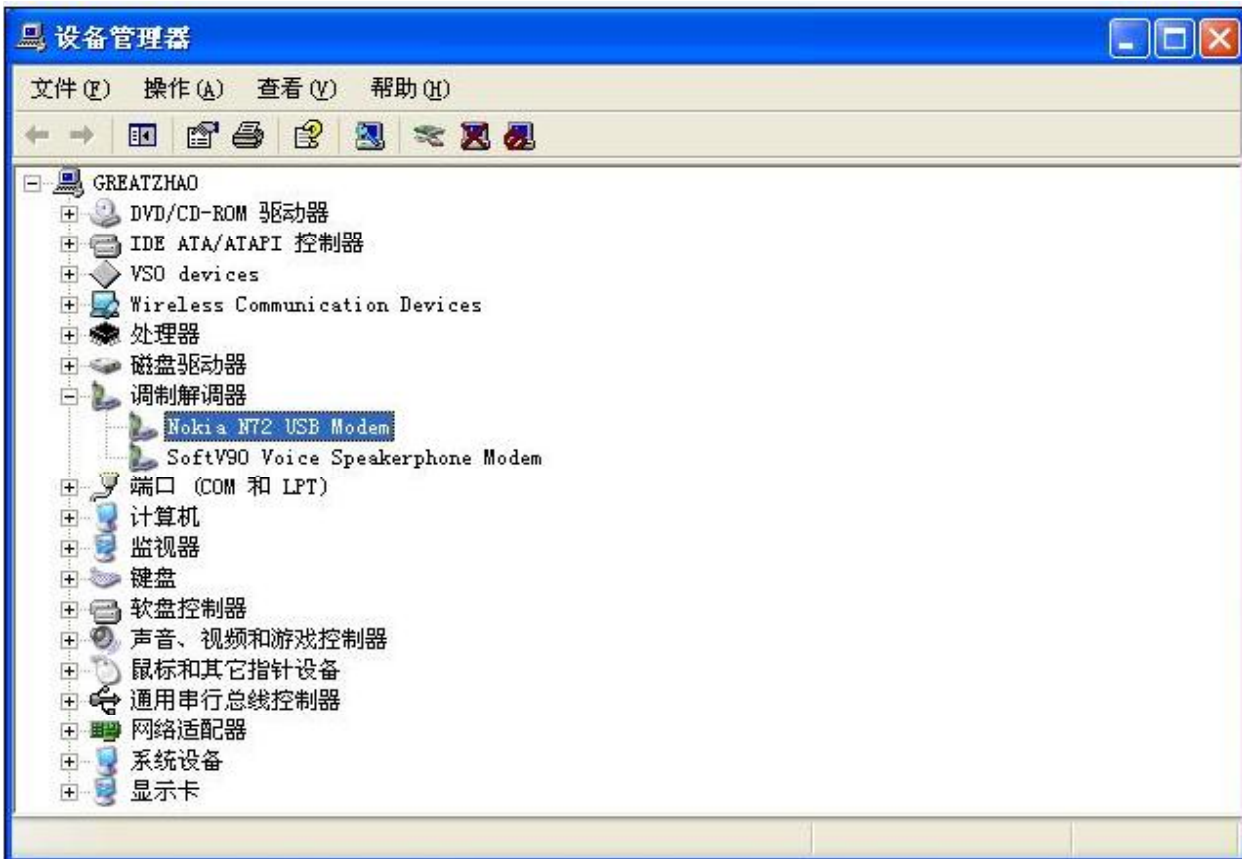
设备管理器

文件(F) 操作(A) 查看(V) 帮助(H)

GREATZHAO
DVD/CD-ROM 驱动器
IDE ATA/ATAPI 控制器
VSO devices
Wireless Communication Devices
处理器
磁盘驱动器
调制解调器
Nokia N72 USB Modem
SoftV90 Voice Speakerphone Modem
端口 (COM 和 LPT)
计算机
监视器
键盘
软盘控制器
声音、视频和游戏控制器
鼠标和其它指针设备
通用串行总线控制器
网络适配器
系统设备
显示卡